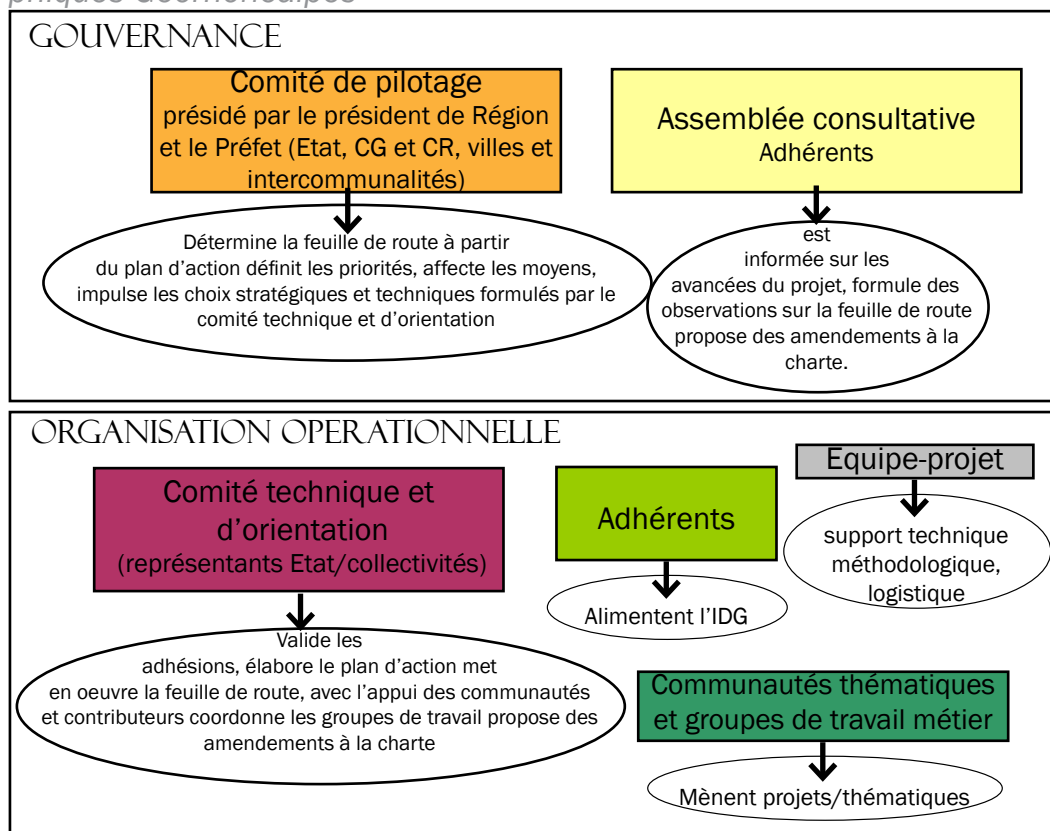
phiques Géoinformées

GOUVERNANCE

Comité de pilotage
présidé par le président de Région et le Préfet (Etat, CG et CR, villes et intercommunalités)

Détermine la feuille de route à partir du plan d'action définit les priorités, affecte les moyens, impulse les choix stratégiques et techniques formulés par le comité technique et d'orientation

Assemblée consultative
Adhérents

est informée sur les avancées du projet, formule des observations sur la feuille de route propose des amendements à la charte.

ORGANISATION OPERATIONNELLE

Comité technique et d'orientation
(représentants Etat/collectivités)

Valide les adhésions, élabore le plan d'action met en oeuvre la feuille de route, avec l'appui des communautés et contributeurs coordonne les groupes de travail propose des amendements à la charte

Adhérents

Alimentent l'IDG

Equipe-projet

support technique méthodologique, logistique

Communautés thématiques et groupes de travail métier

Mènent projets/thématiques